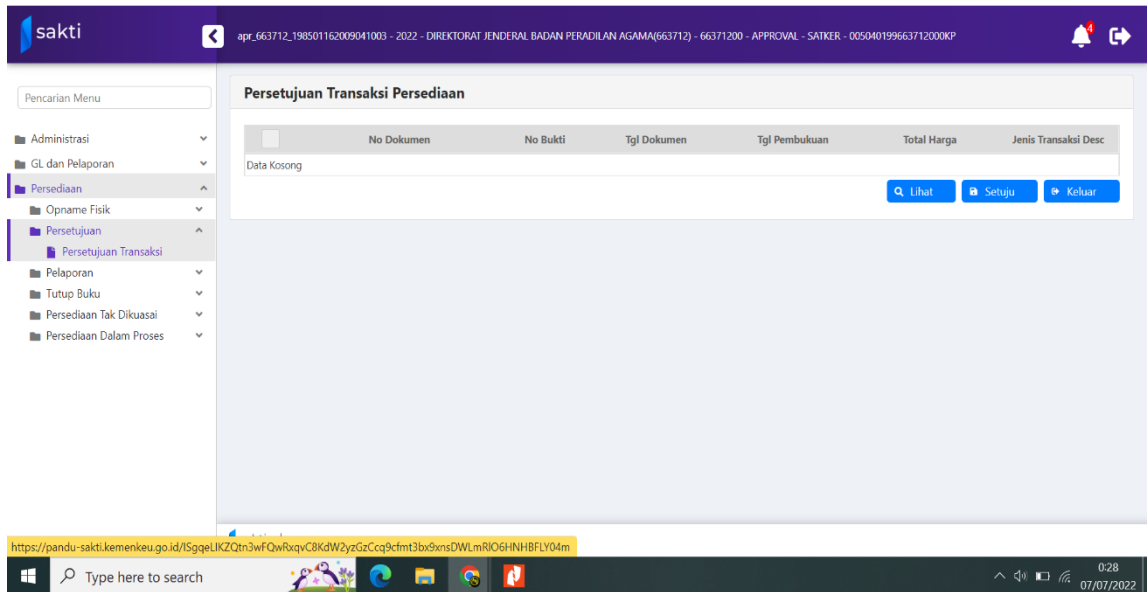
sakti

apr_663712_198501162009041003 - 2022 - DIREKTORAT JENDERAL BADAN PERADILAN AGAMA(663712) - 66371200 - APPROVAL - SATKER - 005040199663712000KP

4

Pencarian Menu

Administrasi
GL dan Pelaporan
Persediaan
Opname Fisik
Persetujuan
Persetujuan Transaksi
Pelaporan
Tutup Buku
Persediaan Tak Dikuasai
Persediaan Dalam Proses

Persetujuan Transaksi Persediaan

| | No Dokumen | No Bukti | Tgl Dokumen | Tgl Pembukuan | Total Harga | Jenis Transaksi Desc |
|---|---|---|---|---|---|---|
| Data Kosong | | | | | | |

Lihat Setuju Keluar

https://pandu-sakti.kemenkeu.go.id/ISgqeLIKZQtn3wFQwRxqvC8KdW2yzGzCcq9cfmt3bx9xnsDWLmRIO6HNHBFLY04m

Type here to search

0:28
07/07/2022